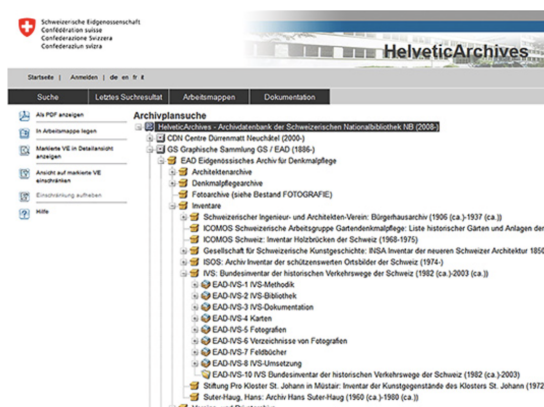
Schweizerische Eidgenossenschaft
Confédération suisse
Confederazione Svizzera
Confederaziun svizra

HelveticArchives

Startseite | Anmelden | de en fr it

Suche | Letztes Suchresultat | Arbeitsmappen | Dokumentation

Als PDF anzeigen
In Arbeitsmappe legen
Markierte VE in Detailansicht anzeigen
Ansicht auf markierte VE einschränken
Einschränkung aufheben
Hilfe

Archivplansuche

HelveticArchives - Archivdatenbank der Schweizerischen Nationalbibliothek NB (2008-)
CDN Centre Dürrenmatt Neuchâtel (2000-)
GS Graphische Sammlung GS / EAD (1886-)
EAD Eidgenössisches Archiv für Denkmalpflege
Architektenarchive
Denkmalpflegearchive
Fotoarchive (siehe Bestand FOTOGRAFIE)
Inventare
Schweizerischer Ingenieur- und Architekten-Verein: Bürgerhausarchiv (1906 (ca.)-1937 (ca.))
ICOMOS Schweizerische Arbeitsgruppe Gartendenkmalpflege: Liste historischer Gärten und Anlagen der
ICOMOS Schweiz: Inventar Holzbrücken der Schweiz (1968-1975)
Gesellschaft für Schweizerische Kunstgeschichte: INSA Inventar der neueren Schweizer Architektur 1850
ISOS: Archiv Inventar der schützenswerten Ortsbilder der Schweiz (1974-)
IVS: Bundesinventar der historischen Verkehrswege der Schweiz (1982 (ca.)-2003 (ca.))
EAD-IVS-1 IVS-Methodik
EAD-IVS-2 IVS-Bibliothek
EAD-IVS-3 IVS-Dokumentation
EAD-IVS-4 Karten
EAD-IVS-5 Fotografien
EAD-IVS-6 Verzeichnisse von Fotografien
EAD-IVS-7 Feldbücher
EAD-IVS-8 IVS-Umsetzung
EAD-IVS-10 IVS Bundesinventar der historischen Verkehrswege der Schweiz (1982 (ca.)-2003)
Stiftung Pro Kloster St. Johann in Müstair: Inventar der Kunstgegenstände des Klosters St. Johann (1972
Suter-Haug, Hans: Archiv Hans Suter-Haug (1960 (ca.)-1980 (ca.))
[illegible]